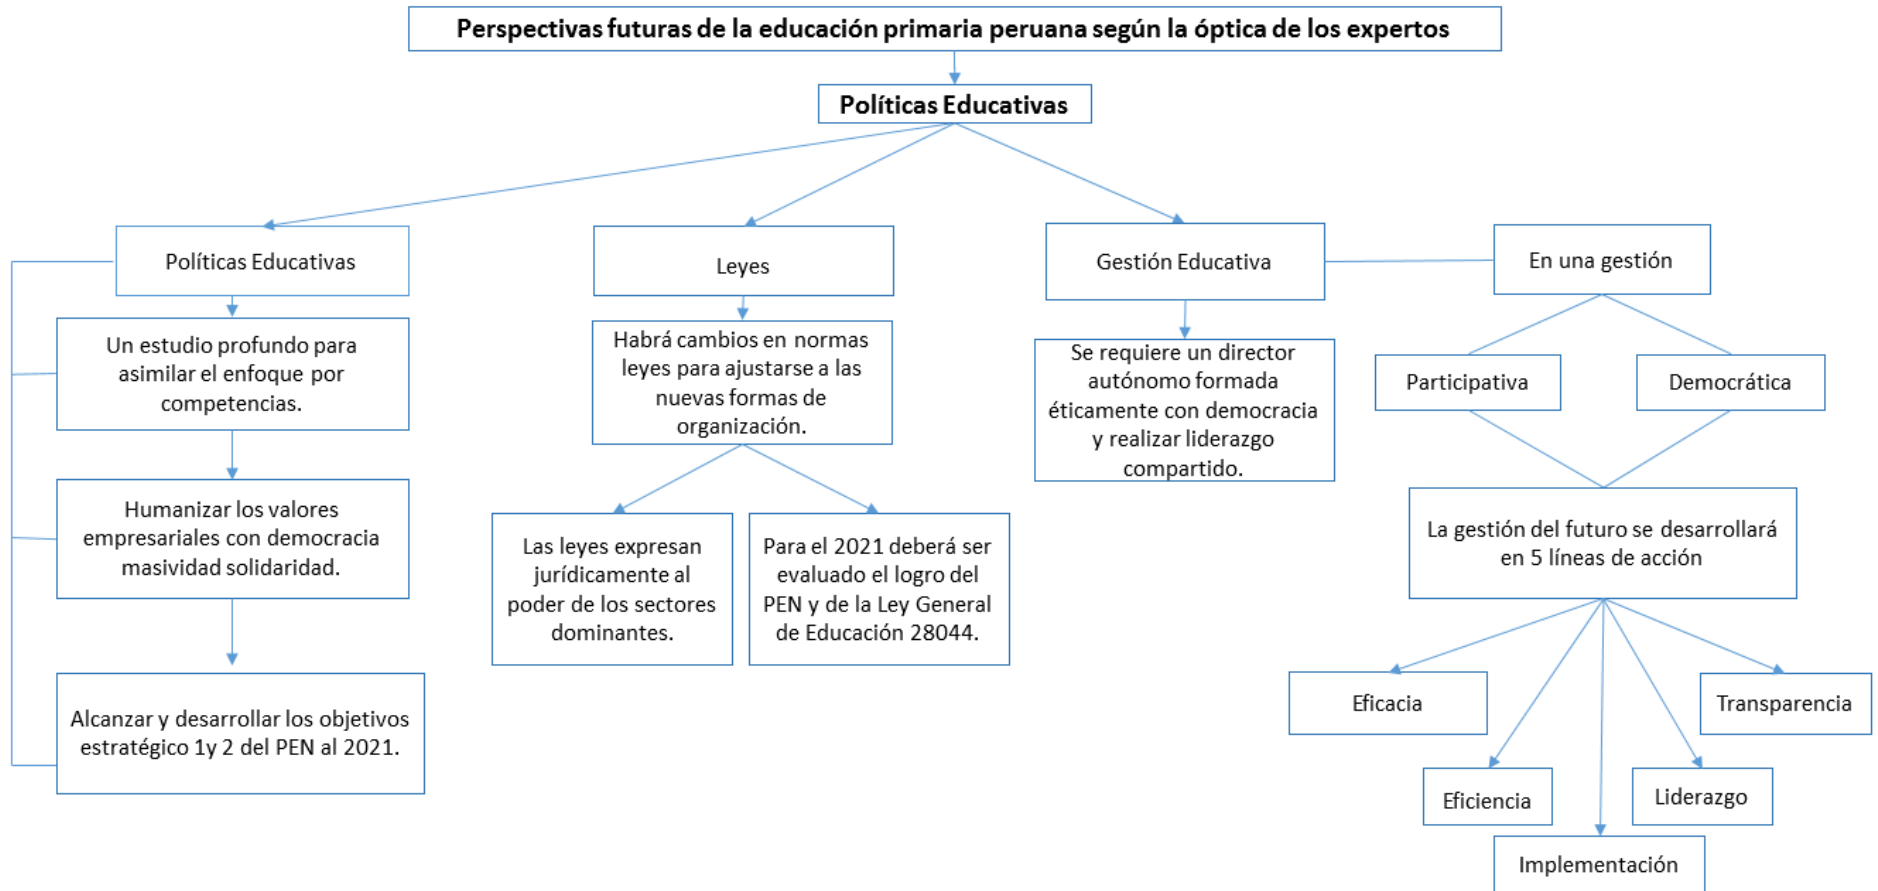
Perspectivas futuras de la educación primaria peruana según la óptica de los expertos

Políticas Educativas

Políticas Educativas

Un estudio profundo para asimilar el enfoque por competencias.

Humanizar los valores empresariales con democracia masividad solidaridad.

Alcanzar y desarrollar los objetivos estratégico 1y 2 del PEN al 2021.

Leyes

Habrá cambios en normas leyes para ajustarse a las nuevas formas de organización.

Las leyes expresan jurídicamente al poder de los sectores dominantes.

Para el 2021 deberá ser evaluado el logro del PEN y de la Ley General de Educación 28044.

Gestión Educativa

Se requiere un director autónomo formada éticamente con democracia y realizar liderazgo compartido.

En una gestión

Participativa

Democrática

La gestión del futuro se desarrollará en 5 líneas de acción

Eficacia

Transparencia

Eficiencia

Liderazgo

Implementación